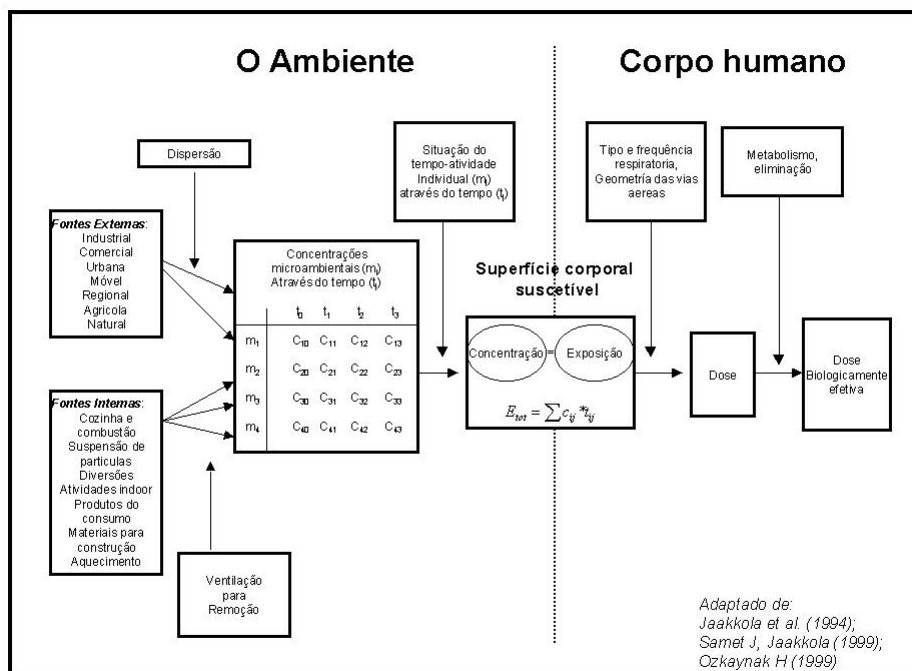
O Ambiente

Corpo humano

Dispersão

Fontes Externas:
Industrial
Comercial
Urbana
Móvel
Regional
Agricola
Natural

Fontes Internas:
Cozinha e combustão
Suspensão de particulas
Diversões
Atividades indoor
Produtos do consumo
Materiais para construção
Aquecimento

Concentrações microambientais ($m_i$)
Através do tempo ($t_j$)

| | $t_0$ | $t_1$ | $t_2$ | $t_3$ |
|---|---|---|---|---|
| $m_1$ | $C_{10}$ | $C_{11}$ | $C_{12}$ | $C_{13}$ |
| $m_2$ | $C_{20}$ | $C_{21}$ | $C_{22}$ | $C_{23}$ |
| $m_3$ | $C_{30}$ | $C_{31}$ | $C_{32}$ | $C_{33}$ |
| $m_4$ | $C_{40}$ | $C_{41}$ | $C_{42}$ | $C_{43}$ |

Ventilação para Remoção

Situação do tempo-atividade Individual ($m_i$) através do tempo ($t_j$)

Superfície corporal suscetível

Concentração = Exposição

$E_{tot} = \sum c_{ij} * t_{ij}$

Tipo e frequência respiratoria, Geometría das vias aereas

Metabolismo, eliminação

Dose

Dose Biologicamente efetiva

Adaptado de:
Jaakkola et al. (1994);
Samet J, Jaakkola (1999);
Ozkaynak H (1999)